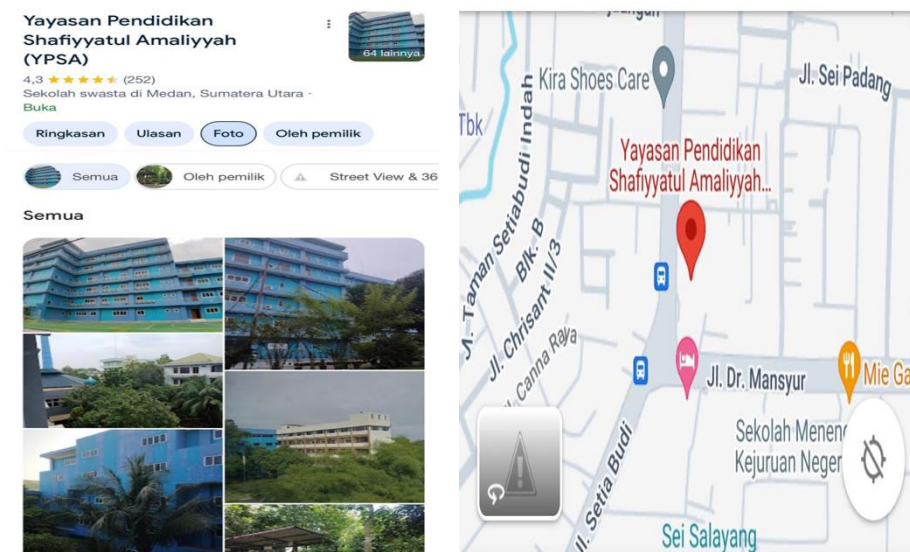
Yayasan Pendidikan Shafiyyatul Amaliyyah (YPSA)

64 lainnya

4,3 ★★★★★ (252)
Sekolah swasta di Medan, Sumatera Utara ·
Buka

Ringkasan Ulasan Foto Oleh pemilik

Semua Oleh pemilik Street View & 36

Semua

Jl. Sei Padang
Kira Shoes Care
Tbk
Yayasan Pendidikan Shafiyyatul Amaliyyah...
Jl. Taman Setiabudi Indah
Blk. B
Jl. Chrisant II/3
Jl. Canna Raya
Jl. Dr. Mansyur
Mie Ga
Sekolah Menenc
Kejuruan Neger
Jl. Setia Budi
Sei Salayang